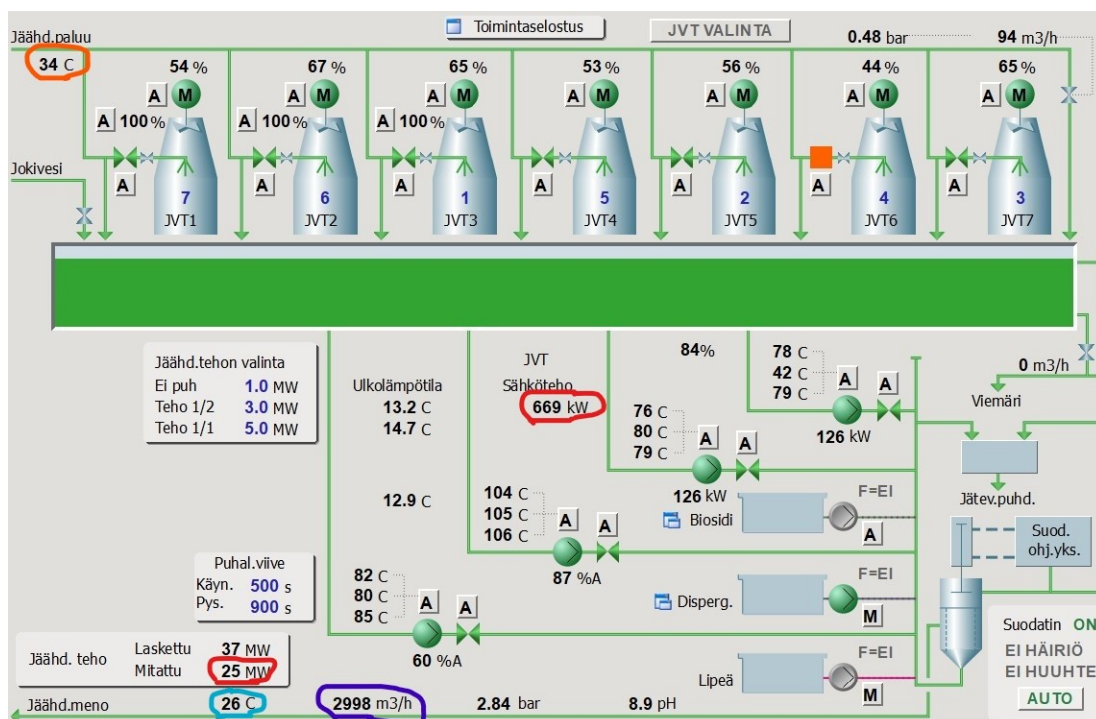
Jäähd.paluu
34 C
Toimintaselostus
JVT VALINTA
0.48 bar
94 m3/h
54 %
67 %
65 %
53 %
56 %
44 %
65 %
A M
A M
A M
A M
A M
A M
A M
A 100 %
A 100 %
A 100 %
Jokivesi
A
A
A
A
A
A
A
7
JVT1
6
JVT2
1
JVT3
5
JVT4
2
JVT5
4
JVT6
3
JVT7

Jäähd.tehon valinta
Ei puh 1.0 MW
Teho 1/2 3.0 MW
Teho 1/1 5.0 MW

Ulkolämpötila
13.2 C
14.7 C

JVT
Sähköteho
669 kW

84%

78 C
42 C
79 C
A A
126 kW

0 m3/h
Viemäri

76 C
80 C
79 C
A A
126 kW

12.9 C

104 C
105 C
106 C
A A
87 %A

F=EI
Biosidi
A

Jätev.puhd.
Suod. ohj.yks.

Puhal.viive
Käyn. 500 s
Pys. 900 s

82 C
80 C
85 C
A A
60 %A

F=EI
Disperg.
M

Jäähd. teho
Laskettu 37 MW
Mitattu 25 MW

F=EI
Lipeä
M

Suodatin ON
EI HÄIRIÖ
EI HUUHTE
AUTO

Jäähd.meno
26 C
2998 m3/h
2.84 bar
8.9 pH